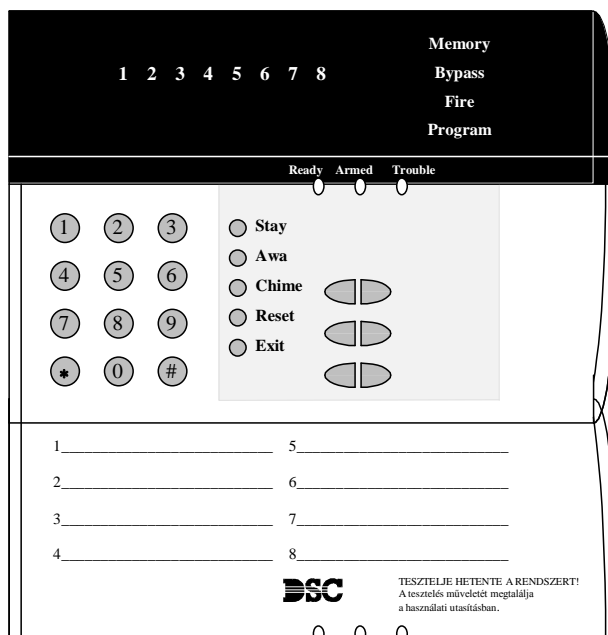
1 2 3 4 5 6 7 8

Memory
Bypass
Fire
Program

Ready Armed Trouble

1 2 3
4 5 6
7 8 9
* 0 #

Stay
Awa
Chime
Reset
Exit

1____________________________ 5____________________________

2____________________________ 6____________________________

3____________________________ 7____________________________

4____________________________ 8____________________________

DSC

TESZTELJE HETENTE A RENDSZERT!
A tesztelés műveletét megtalálja a használati utasításban.